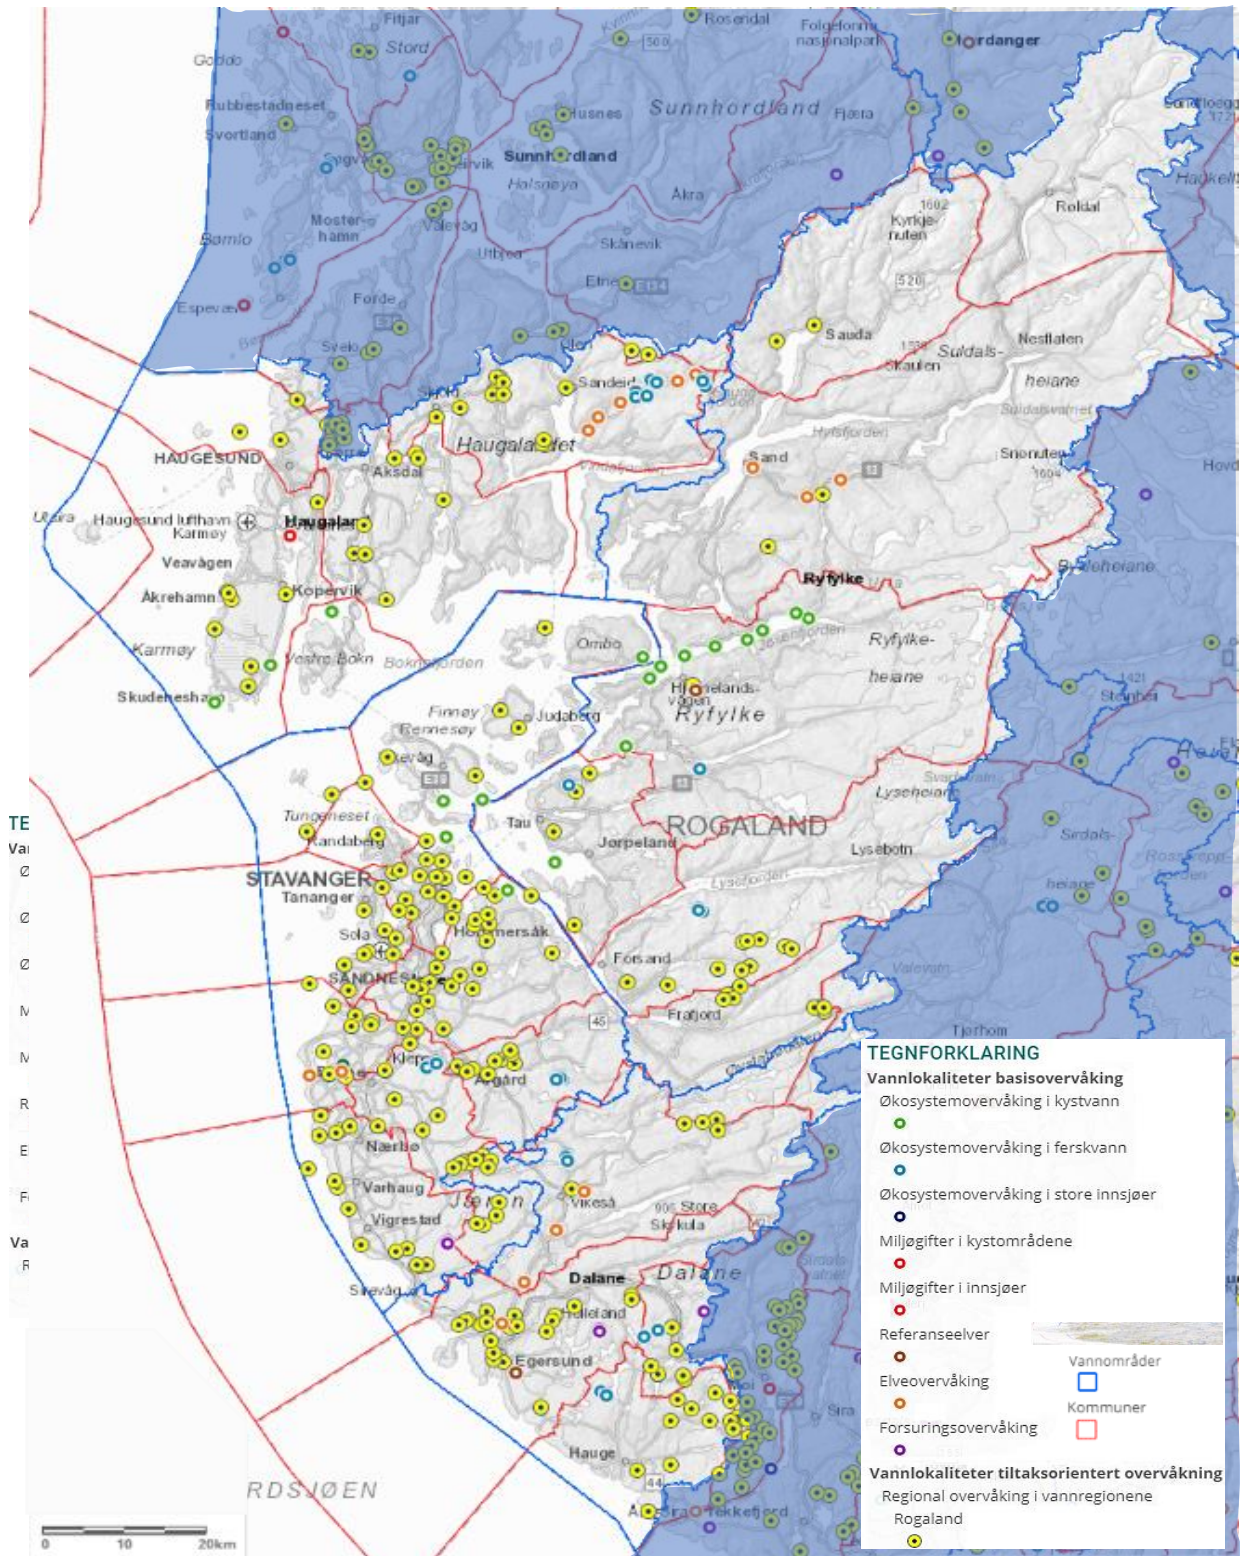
Fitjar
Rosendal
Folgefonna nasjonalpark
Hardanger
Stord
Goddo
Rubbestadneset
Husnes
Sunnhordland
Fjæra
Sørfjoleggen
Svortland
Sunnhordland
Halsnøya
Haukeli
Akra
Roldal
Bømlo
Moster-hamn
Valevåg
Kyrkje-nuten
Skånevik
Utbrua
Etne
Espevær
Førde
Sveio
Sauda
Suldals-
Nesflaten
Skaulen
heiane
Sandeid
Haugalandet
Sand
Snonuten
HAUGESUND
Aksdal
Utsira
Haugesund lufthavn Karmøy
Haugalandet
Veavågen
Ryfylke
Kopervik
Åkrehamn
Setesdalsheiane
Karmøy
Vestre Bokn
Bokn
Ombo
Ryfylke-
heiane
Skudeneshavn
Hjelmelands-vågen
Finnøy
Judaberg
Rennesøy
Ryfylke
Vikevåg
Stranden
Lyseheiane
Tungeneset
Tau
ROGALAND
Randaberg
Jørpeland
Lysebotn
Sirdals-
STAVANGER
Tananger
heiane
Sola
Hommersåk
SANDNES
Forsand
Frafjord
Tjørhom
Klepp
Ålgård
Nærbø
Varhaug
Jæren
Vikeså
Store Skykula
Vigrestad
Dalane
Dalane
Sirdals-vatnet
Brusand
Ogna
Sirevåg
Helleland
Egersund
Moi
Sira
Hauge
RDSJØEN
Åna-Sira
Flekkefjord
0 10 20km
TE
Va
TEGNFORKLARING
Vannlokaliteter basisovervåking
Økosystemovervåking i kystvann
Økosystemovervåking i ferskvann
Økosystemovervåking i store innsjøer
Miljøgifter i kystområdene
Miljøgifter i innsjøer
Referanseelver
Vannområder
Elveovervåking
Kommuner
Forsuringsovervåking
Vannlokaliteter tiltaksorientert overvåkning
Regional overvåking i vannregionene
Rogaland